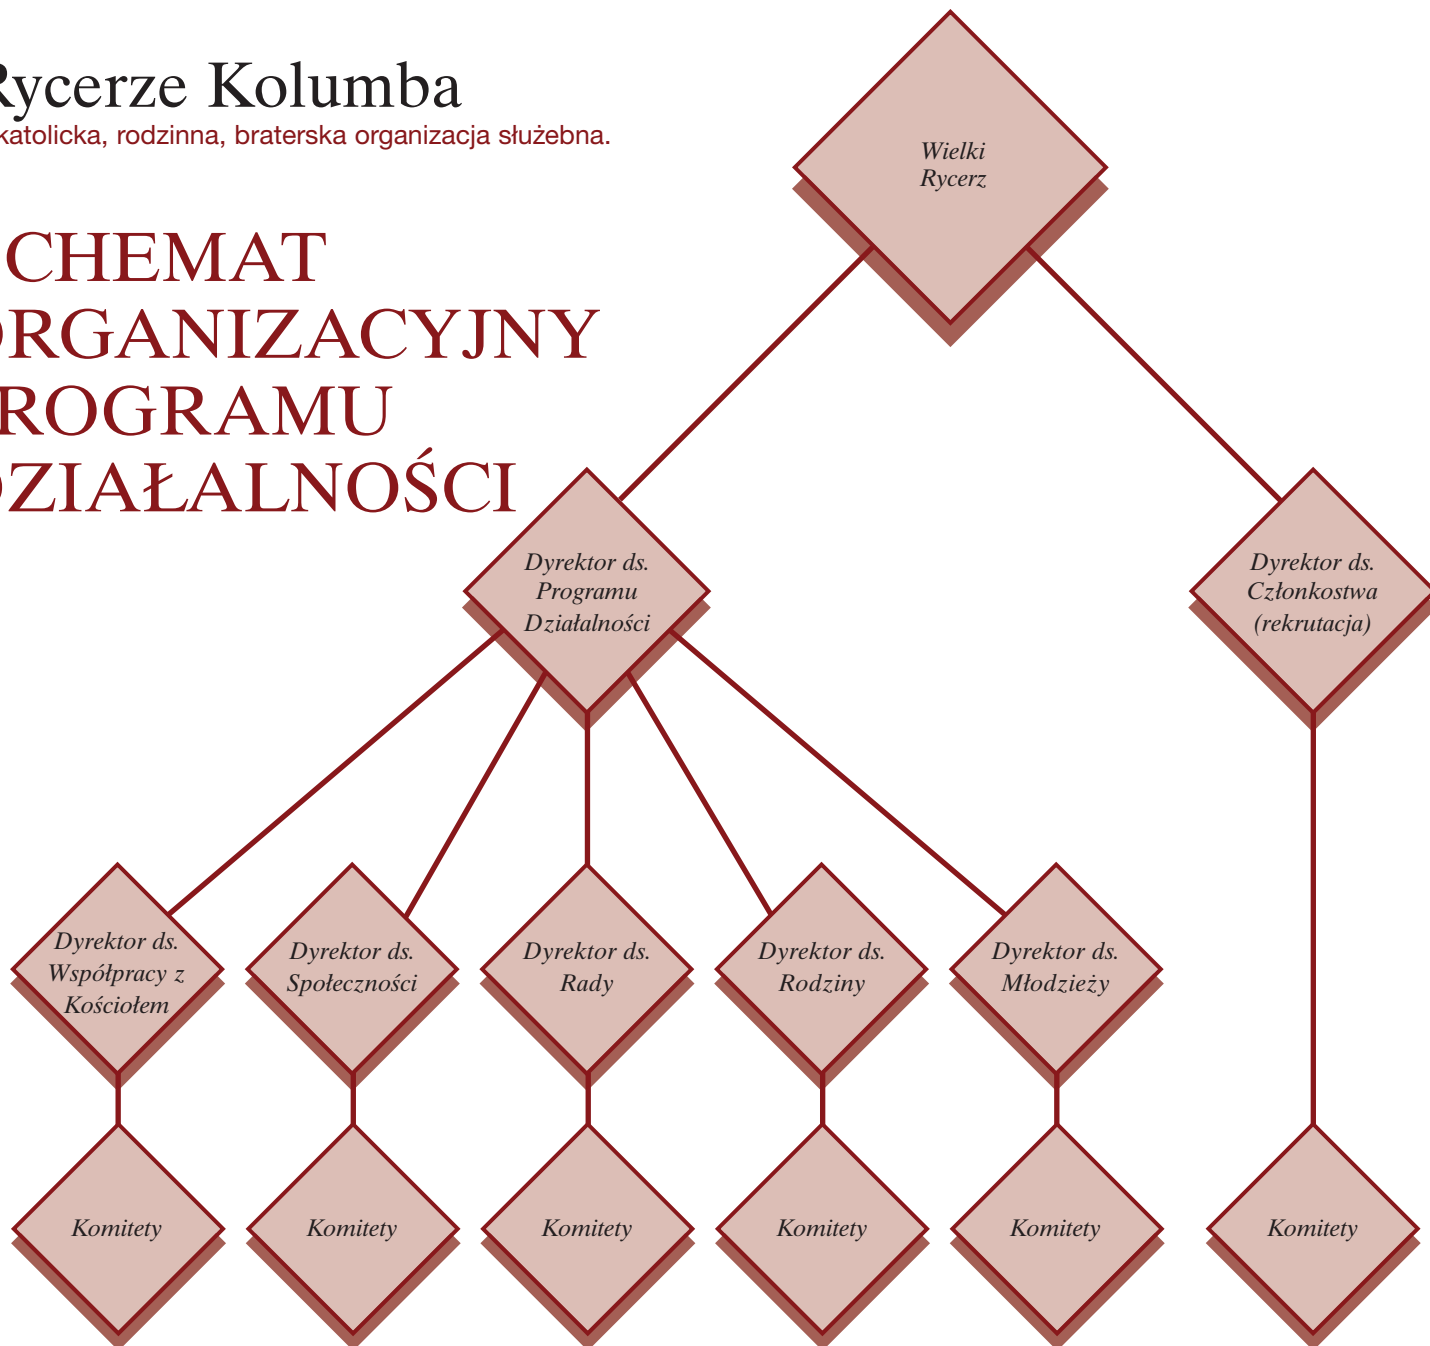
Rycerze Kolumba
katolicka, rodzinna, braterska organizacja służebna.

CHEMAT
ORGANIZACYJNY
ROGRAMU
DZIAŁALNOŚCI

Wielki Rycerz

Dyrektor ds. Programu Działalności

Dyrektor ds. Członkostwa (rekrutacja)

Dyrektor ds. Współpracy z Kościołem

Dyrektor ds. Społeczności

Dyrektor ds. Rady

Dyrektor ds. Rodziny

Dyrektor ds. Młodzieży

Komitety

Komitety

Komitety

Komitety

Komitety

Komitety